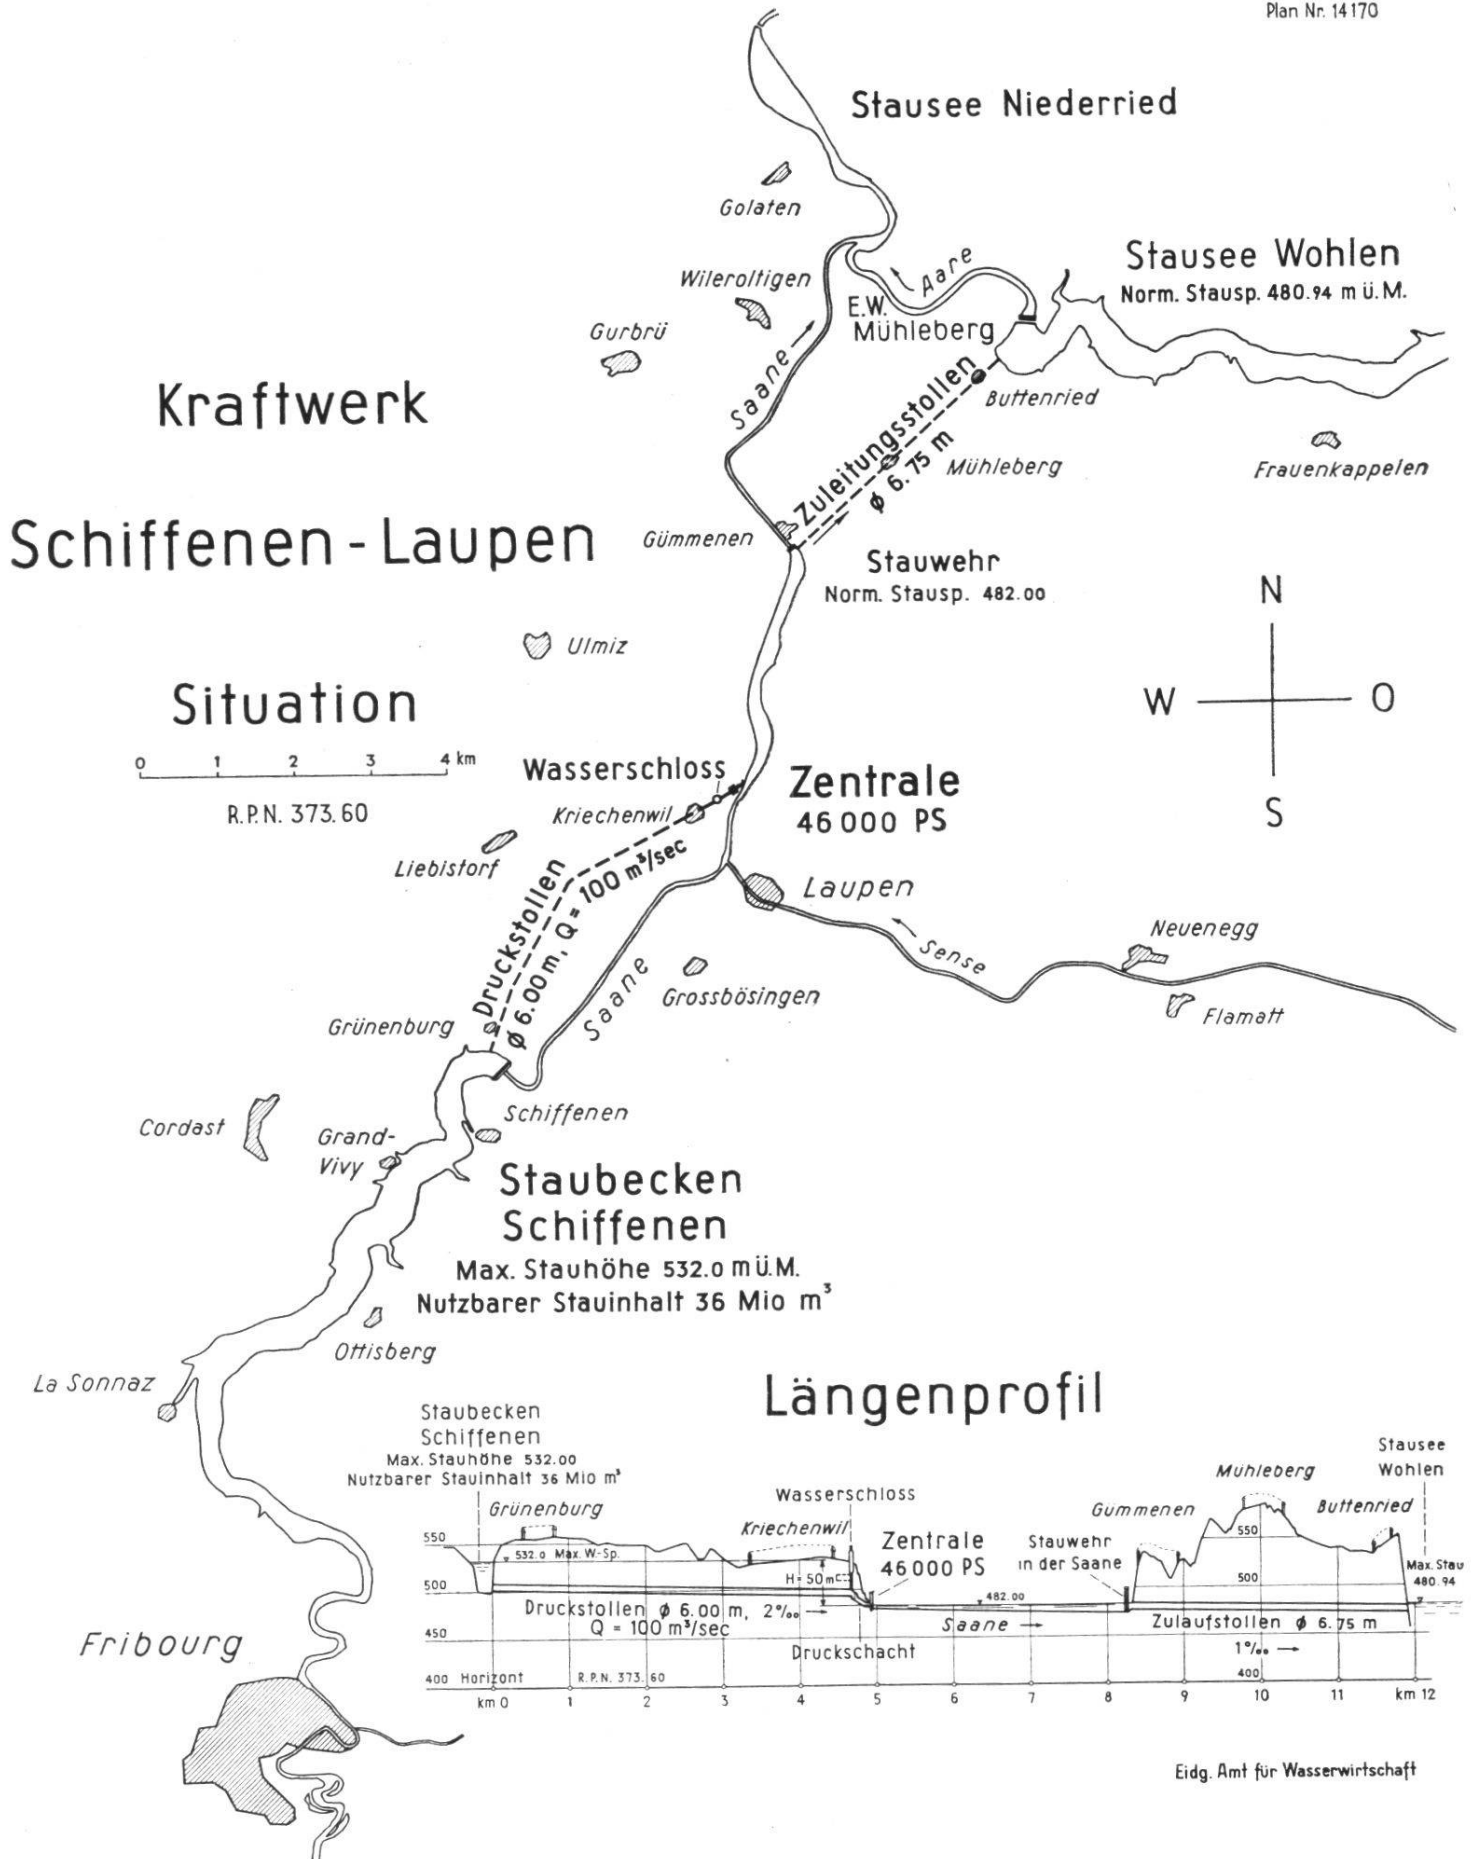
Plan Nr. 14170

Stausee Niederried

Golaten

Stausee Wohlen
Norm. Stausp. 480.94 m ü. M.

Aare

Wileroltigen

E.W. Mühleberg

Gurbrü

Kraftwerk

Schiffenen - Laupen

Saane

Zuleitungsstollen
ø 6.75 m

Buttenried

Mühleberg

Frauenkappelen

Gümmenen

Stauwehr
Norm. Stausp. 482.00

N

Ulmiz

Situation

W

O

0 1 2 3 4 km

R.P.N. 373.60

Wasserschloss

Zentrale
46 000 PS

S

Kriechenwil

Liebistorf

Druckstollen
ø 6.00 m, Q = 100 m³/sec

Laupen

Neuenegg

Sense

Saane

Grossbösingen

Flamatt

Grünenburg

Schiffenen

Cordast

Grand-Vivy

Staubecken
Schiffenen
Max. Stauhöhe 532.0 m ü. M.
Nutzbarer Stauinhalt 36 Mio m³

Ottisberg

La Sonnaz

Längenprofil

Staubecken
Schiffenen
Max. Stauhöhe 532.00
Nutzbarer Stauinhalt 36 Mio m³

Grünenburg

Wasserschloss

Kriechenwil

Zentrale
46 000 PS

Stauwehr
in der Saane

Gummenen

Mühleberg

Buttenried

Stausee
Wohlen

550

532.0 Max. W-Sp.

H= 50 m

550

500

500

Max. Stau
480.94

482.00

Druckstollen ø 6.00 m, 2‰
Q = 100 m³/sec

Saane →

Zulaufstollen ø 6.75 m

450

Druckschacht

1‰ →

400

400 Horizont

R.P.N. 373.60

km 0 1 2 3 4 5 6 7 8 9 10 11 km 12

Fribourg

Eidg. Amt für Wasserwirtschaft